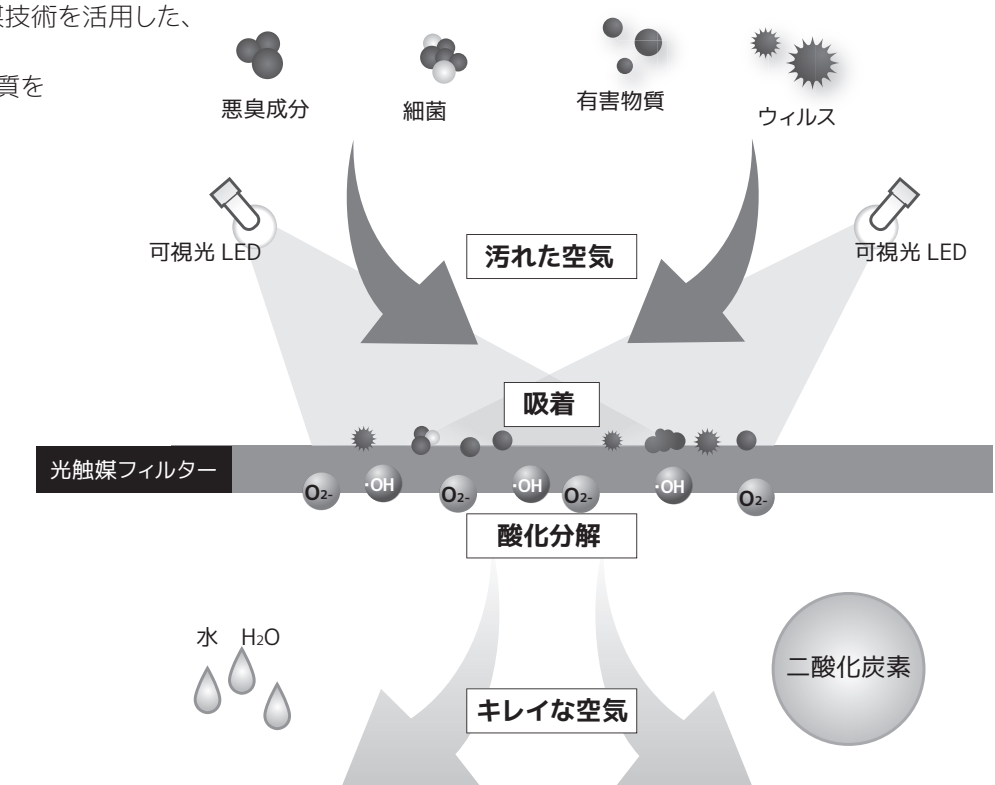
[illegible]媒技術を活用した、

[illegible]質を

悪臭成分

細菌

有害物質

ウィルス

可視光 LED

汚れた空気

可視光 LED

吸着

光触媒フィルター

$O_{2^-}$ ·OH $O_{2^-}$ ·OH $O_{2^-}$ ·OH $O_{2^-}$

酸化分解

水 $H_2O$

二酸化炭素

キレイな空気